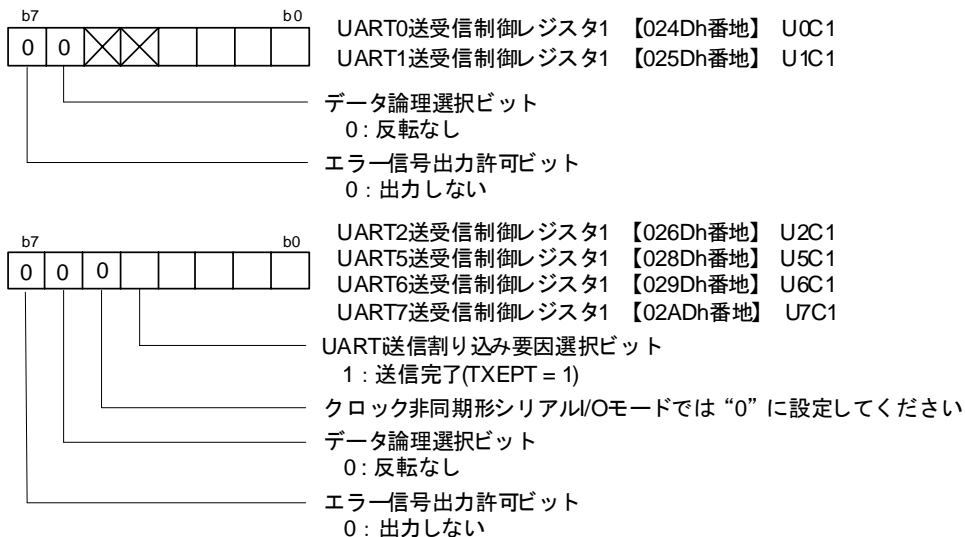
b7 b0

| 0 | 0 | ╳ | ╳ | | | | |
|---|---|---|---|---|---|---|---|

UART0送受信制御レジスタ1 【024Dh番地】 U0C1
UART1送受信制御レジスタ1 【025Dh番地】 U1C1

データ論理選択ビット
0 : 反転なし

エラー信号出力許可ビット
0 : 出力しない

b7 b0

| 0 | 0 | 0 | | | | | |
|---|---|---|---|---|---|---|---|

UART2送受信制御レジスタ1 【026Dh番地】 U2C1
UART5送受信制御レジスタ1 【028Dh番地】 U5C1
UART6送受信制御レジスタ1 【029Dh番地】 U6C1
UART7送受信制御レジスタ1 【02ADh番地】 U7C1

UARTi送信割り込み要因選択ビット
1 : 送信完了(TXEPT = 1)

クロック非同期形シリアルI/Oモードでは “0” に設定してください

データ論理選択ビット
0: 反転なし

エラー信号出力許可ビット
0 : 出力しない